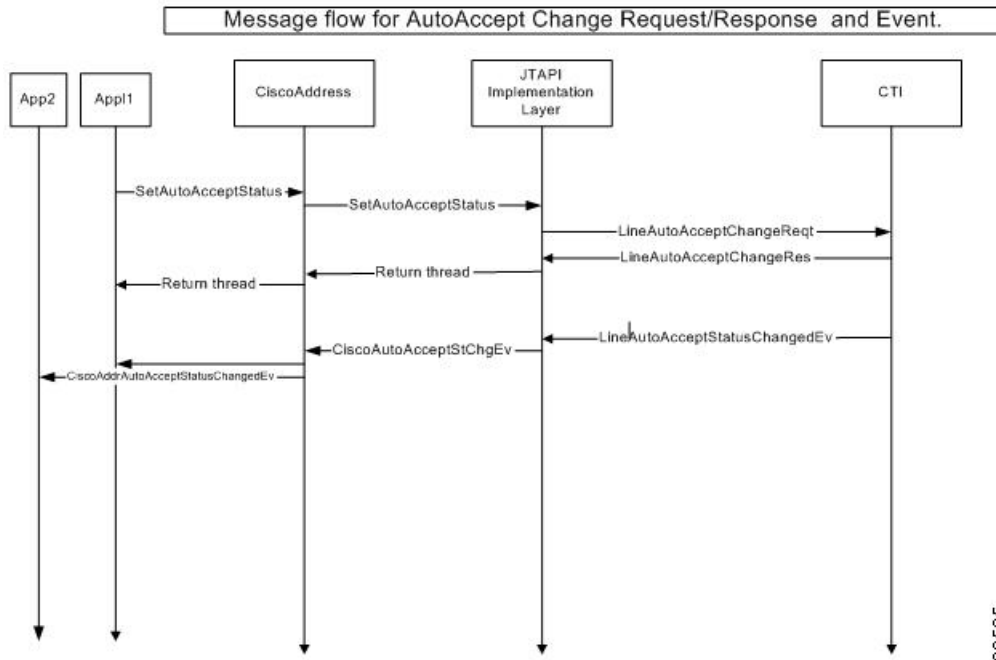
Message flow for AutoAccept Change Request/Response and Event.

App2

Appl1

CiscoAddress

JTAPI Implementation Layer

CTI

SetAutoAcceptStatus

SetAutoAcceptStatus

LineAutoAcceptChangeReqt

LineAutoAcceptChangeRes

Return thread

Return thread

LineAutoAcceptStatusChangedEv

CiscoAutoAcceptStChgEv

CiscoAddrAutoAcceptStatusChangedEv

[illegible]